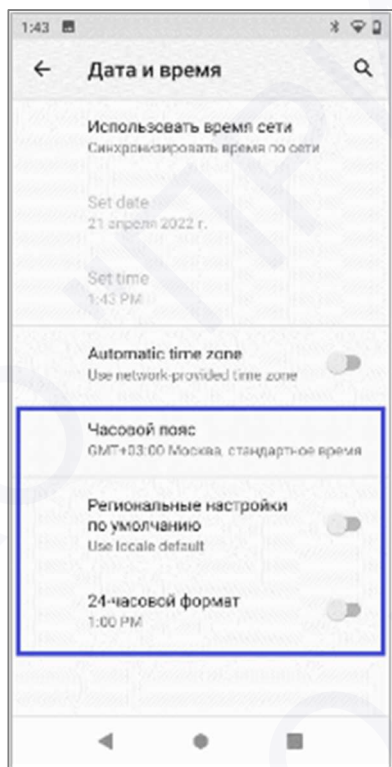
1:43

Дата и время

Использовать время сети
Синхронизировать время по сети

Set date
21 апреля 2022 г.

Set time
1:43 PM

Automatic time zone
Use network-provided time zone

Часовой пояс
GMT+03:00 Москва, стандартное время

Региональные настройки по умолчанию
Use locale default

24-часовой формат
1:00 PM